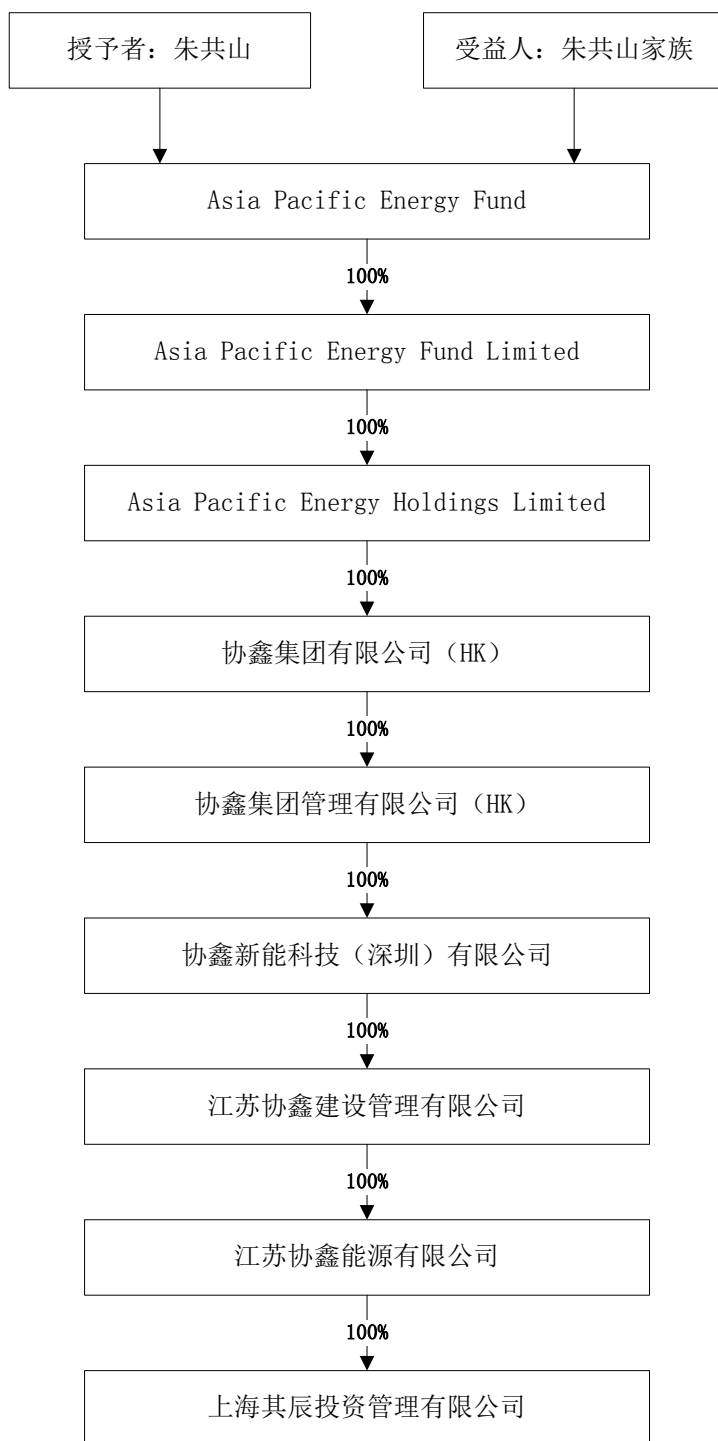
授予者：朱共山

受益人：朱共山家族

Asia Pacific Energy Fund

100%

Asia Pacific Energy Fund Limited

100%

Asia Pacific Energy Holdings Limited

100%

协鑫集团有限公司（HK）

100%

协鑫集团管理有限公司（HK）

100%

协鑫新能科技（深圳）有限公司

100%

江苏协鑫建设管理有限公司

100%

江苏协鑫能源有限公司

100%

上海其辰投资管理有限公司